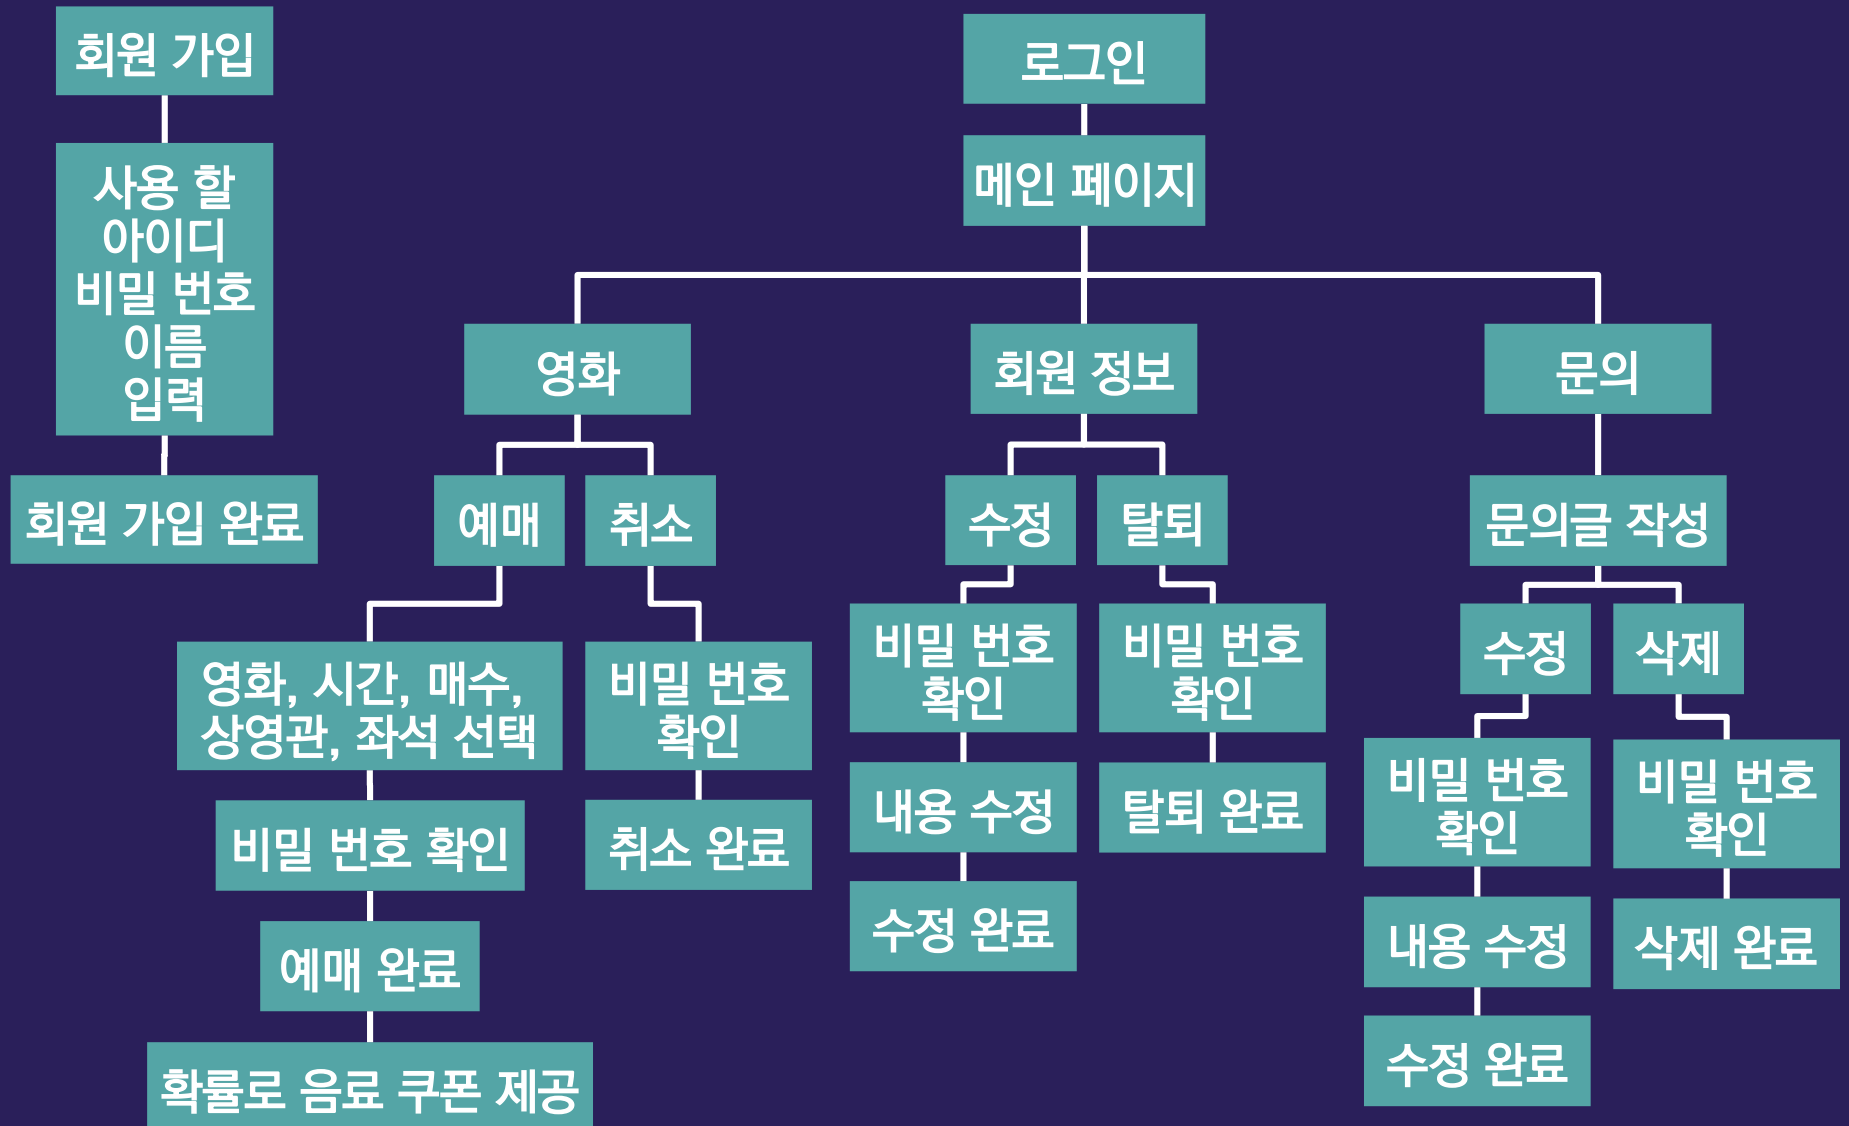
회원 가입

사용 할
아이디
비밀 번호
이름
입력

회원 가입 완료

로그인

메인 페이지

영화

예매

영화, 시간, 매수,
상영관, 좌석 선택

비밀 번호 확인

예매 완료

확률로 음료 쿠폰 제공

취소

비밀 번호
확인

취소 완료

회원 정보

수정

비밀 번호
확인

내용 수정

수정 완료

탈퇴

비밀 번호
확인

탈퇴 완료

문의

문의글 작성

수정

비밀 번호
확인

내용 수정

수정 완료

삭제

비밀 번호
확인

삭제 완료